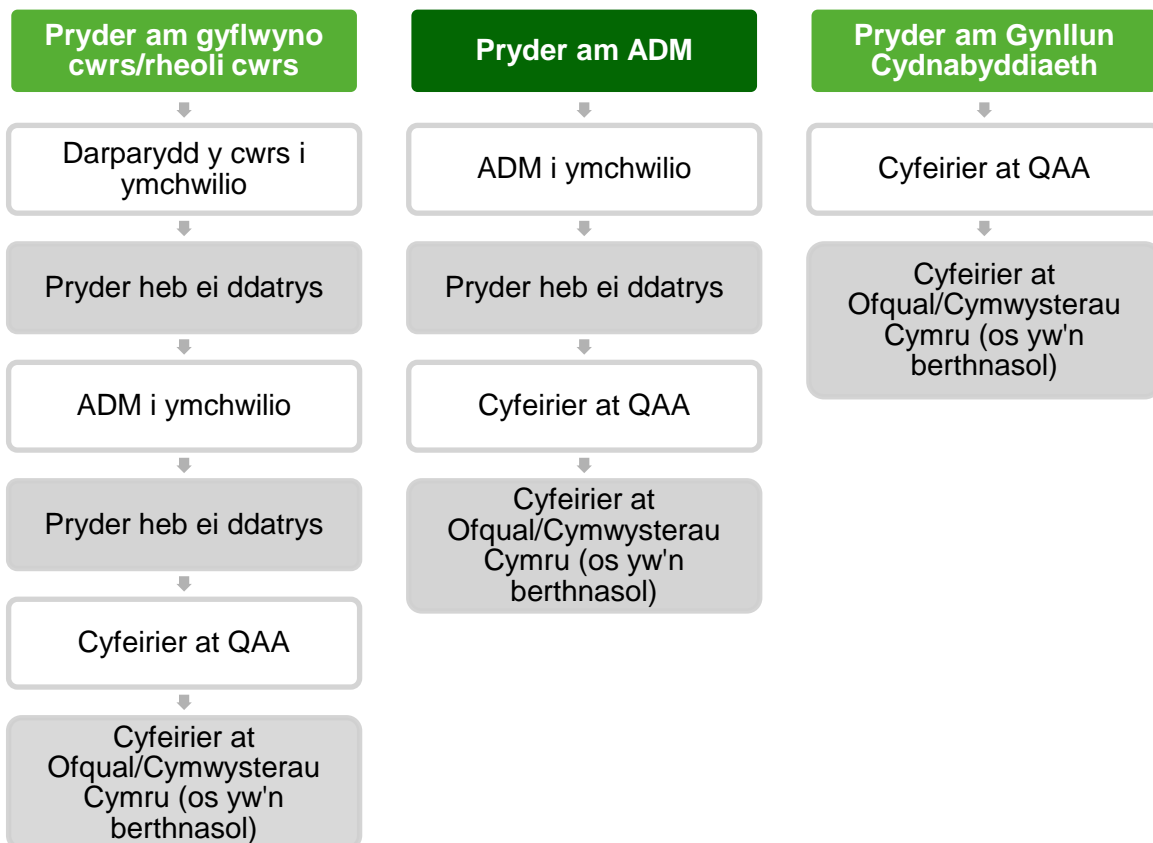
Pryder am gyflwyno cwrs/rheoli cwrs

Darparydd y cwrs i ymchwilio

Pryder heb ei ddatrys

ADM i ymchwilio

Pryder heb ei ddatrys

Cyfeirier at QAA

Cyfeirier at Ofqual/Cymwysterau Cymru (os yw'n berthnasol)

Pryder am ADM

ADM i ymchwilio

Pryder heb ei ddatrys

Cyfeirier at QAA

Cyfeirier at Ofqual/Cymwysterau Cymru (os yw'n berthnasol)

Pryder am Gynllun Cydnabyddiaeth

Cyfeirier at QAA

Cyfeirier at Ofqual/Cymwysterau Cymru (os yw'n berthnasol)